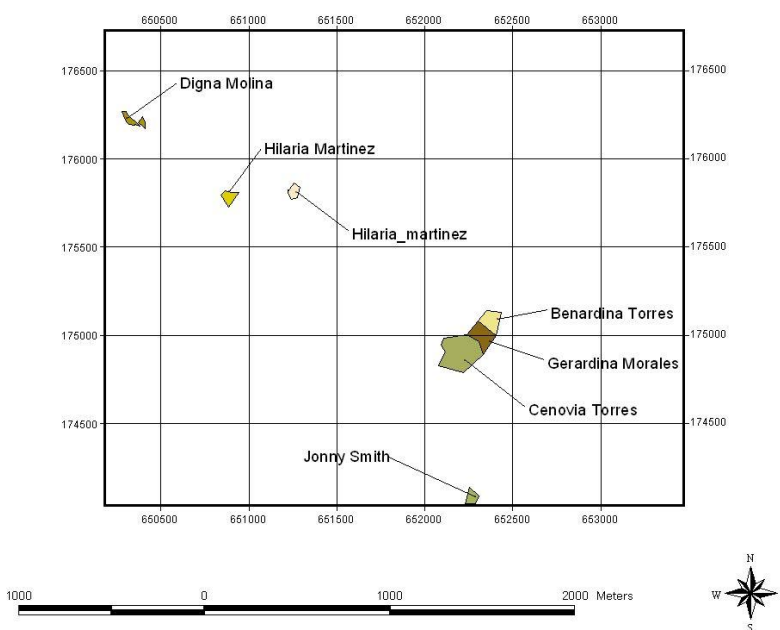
650500 651000 651500 652000 652500 653000

176500
176000
175500
175000
174500

-176500
-176000
-175500
-175000
-174500

Digna Molina

Hilaria Martinez

Hilaria_martinez

Benardina Torres

Gerardina Morales

Cenovia Torres

Jonny Smith

650500 651000 651500 652000 652500 653000

1000 0 1000 2000 Meters

N
W
S